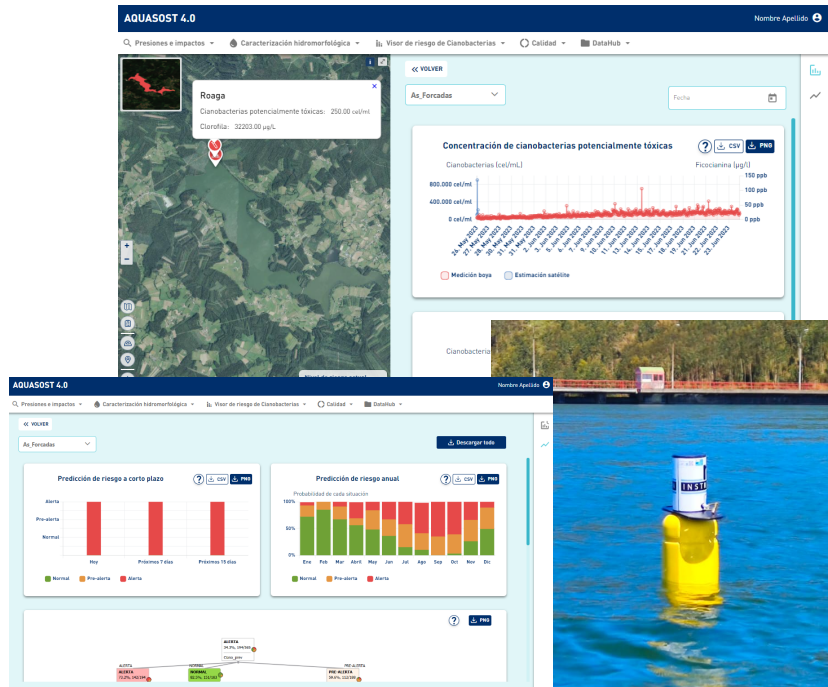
AQUASOST 4.0
Nombre Apellido

Presiones e impactos | Caracterización hidromorfológica | Visor de riesgo de Cianobacterias | Calidad | DataHub

Roaga
Cianobacterias potencialmente tóxicas: 250.00 cel/ml
Clorofila: 32203.00 µg/L

VOLVER
As_Forcadas
Fecha

Concentración de cianobacterias potencialmente tóxicas
CSV PNG
Cianobacterias (cel/mL)
Ficocianina (µg/l)
800.000 cel/ml
400.000 cel/ml
0 cel/ml
150 ppb
100 ppb
50 ppb
0 ppb
26. May 2023, 27. May 2023, 28. May 2023, 29. May 2023, 30. May 2023, 31. May 2023, 1. Jun 2023, 3. Jun 2023, 5. Jun 2023, 7. Jun 2023, 9. Jun 2023, 11. Jun 2023, 13. Jun 2023, 15. Jun 2023, 17. Jun 2023, 19. Jun 2023, 21. Jun 2023, 23. Jun 2023
Medición boya
Estimación satélite

Cianobacterias

AQUASOST 4.0
Nombre Apellido
Presiones e impactos | Caracterización hidromorfológica | Visor de riesgo de Cianobacterias | Calidad | DataHub
VOLVER
As_Forcadas
Descargar todo

Predicción de riesgo a corto plazo
CSV PNG
Alerta
Pre-alerta
Normal
Hoy
Próximos 7 días
Próximos 15 días
Normal
Pre-alerta
Alerta

Predicción de riesgo anual
CSV PNG
Probabilidad de cada situación
100%
50%
0%
Ene, Feb, Mar, Abril, May, Jun, Jul, Ago, Sep, Oct, Nov, Dic
Normal
Pre-alerta
Alerta

PNG
ALERTA
34.3%, 199/580
ALERTA
ALERTA
72.2%, 143/198
NORMAL
NORMAL
82.3%, 131/160
PRE-ALERTA
PRE-ALERTA
58.6%, 132/180

INST